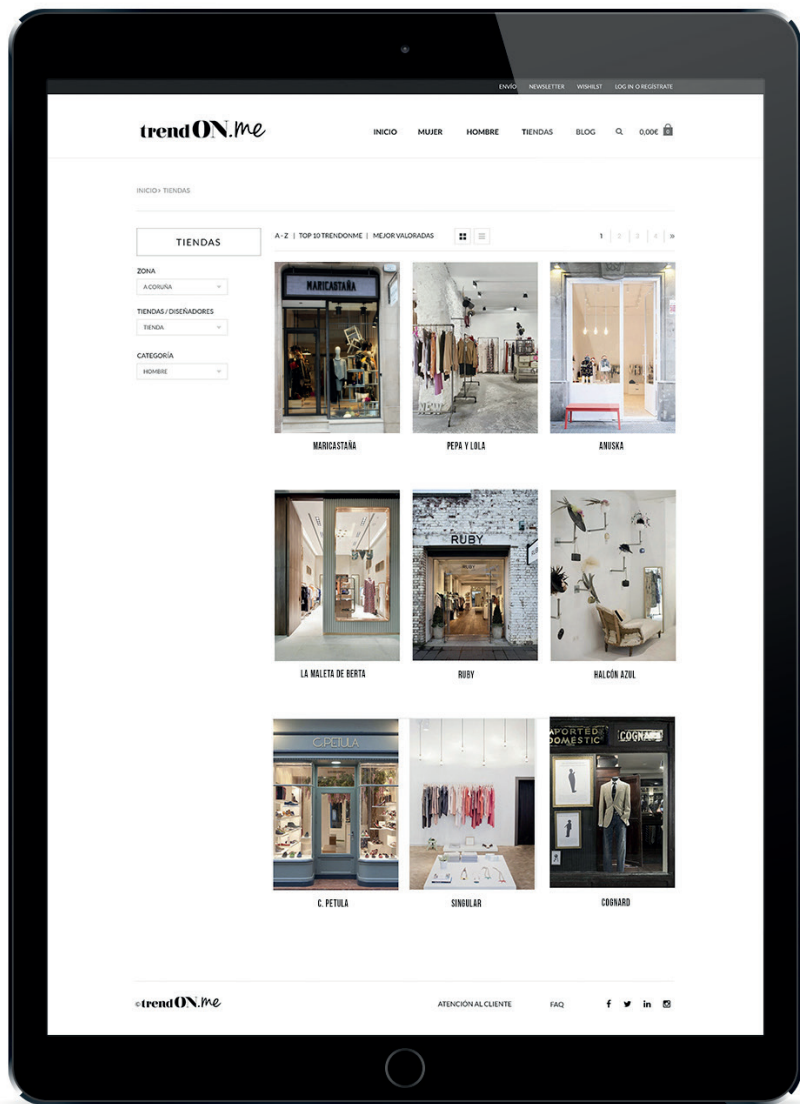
ENVÍO NEWSLETTER WISHLIST LOG IN O REGÍSTRATE

trendON.me

INICIO MUJER HOMBRE TIENDAS BLOG 0,00€

INICIO> TIENDAS

TIENDAS

ZONA
A CORUÑA

TIENDAS / DISEÑADORES
TIENDA

CATEGORÍA
HOMBRE

A - Z | TOP 10 TRENDONME | MEJOR VALORADAS

1 2 3 4 »

MARICASTAÑA

MARICASTAÑA

PEPA Y LOLA

ANUSKA

LA MALETA DE BERTA

RUBY

RUBY

HALCÓN AZUL

C.PETULA

C. PETULA

SINGULAR

IMPORTED DOMESTIC COGNARD

COGNARD

©trendON.me

ATENCIÓN AL CLIENTE FAQ